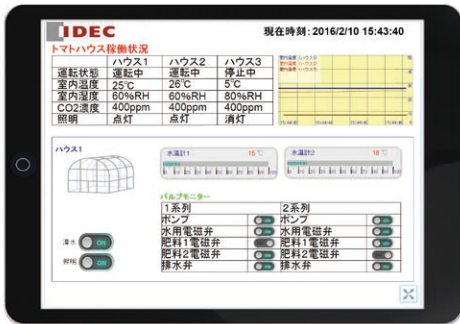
IDEC

現在時刻: 2016/2/10 15:43:40

トマトハウス稼働状況

| | ハウス1 | ハウス2 | ハウス3 |
|---|---|---|---|
| 運転状態 | 運転中 | 運転中 | 停止中 |
| 室内温度 | 25℃ | 26℃ | 5℃ |
| 室内湿度 | 60%RH | 60%RH | 80%RH |
| CO2濃度 | 400ppm | 400ppm | 400ppm |
| 照明 | 点灯 | 点灯 | 消灯 |

ハウス1

水温計1 15℃

水温計2 18℃

バルブモニター

| 1系列 | | 2系列 | |
|---|---|---|---|
| ポンプ | | ポンプ | |
| 水用電磁弁 | | 水用電磁弁 | |
| 肥料1電磁弁 | | 肥料1電磁弁 | |
| 肥料2電磁弁 | | 肥料2電磁弁 | |
| 排水弁 | | 排水弁 | |

灌水 ON

照明 ON